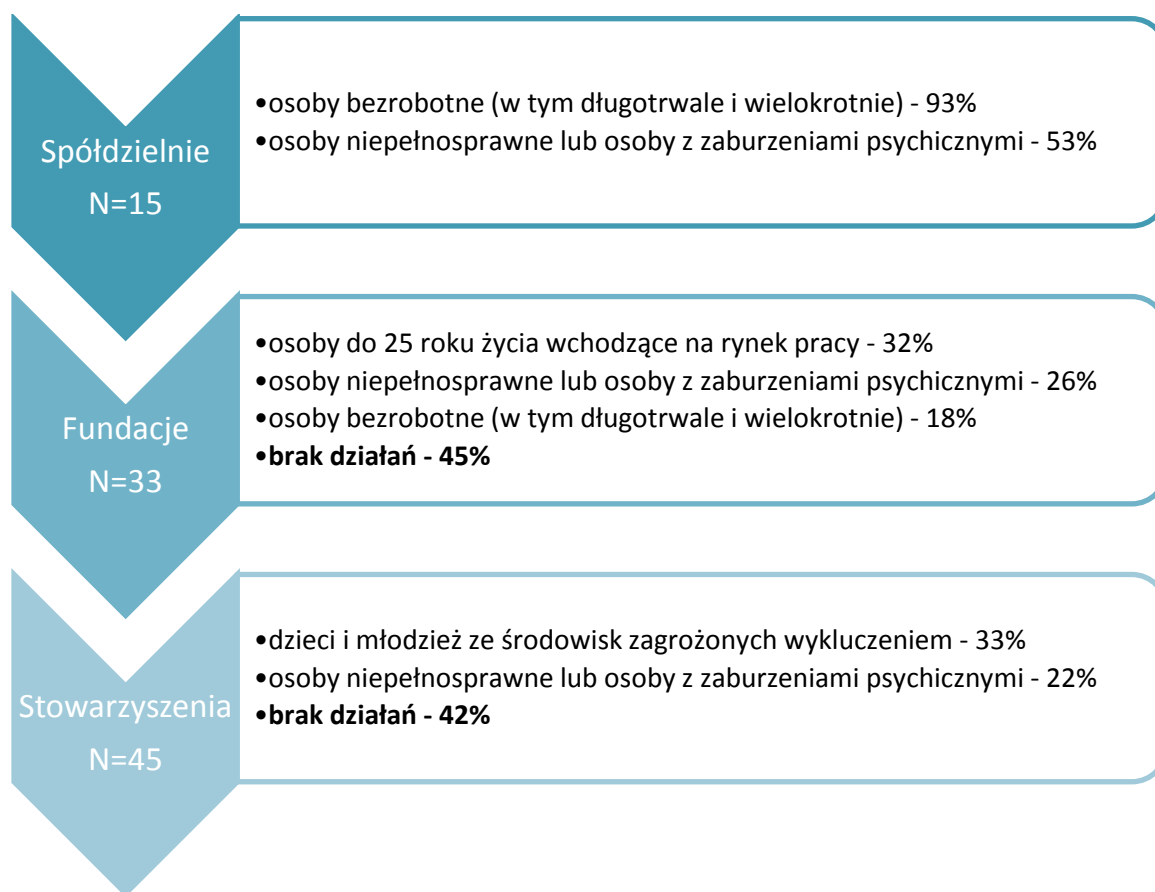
Spółdzielnie
N=15

•osoby bezrobotne (w tym długotrwale i wielokrotnie) - 93%
•osoby niepełnosprawne lub osoby z zaburzeniami psychicznymi - 53%

Fundacje
N=33

•osoby do 25 roku życia wchodzące na rynek pracy - 32%
•osoby niepełnosprawne lub osoby z zaburzeniami psychicznymi - 26%
•osoby bezrobotne (w tym długotrwale i wielokrotnie) - 18%
•**brak działań - 45%**

Stowarzyszenia
N=45

•dzieci i młodzież ze środowisk zagrożonych wykluczeniem - 33%
•osoby niepełnosprawne lub osoby z zaburzeniami psychicznymi - 22%
•**brak działań - 42%**